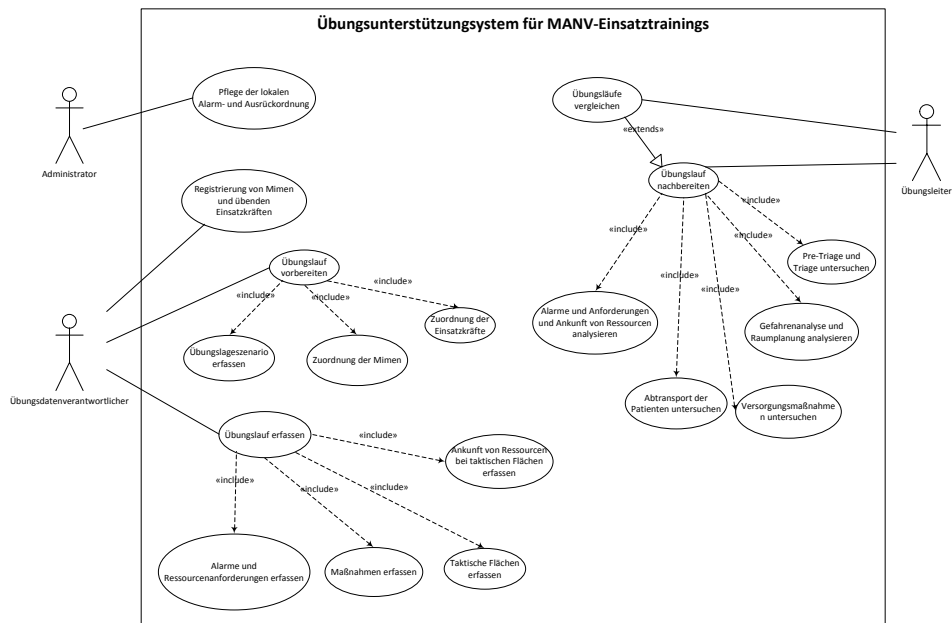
Übungsunterstützungssystem für MANV-Einsatztrainings

Administrator

Pflege der lokalen Alarm- und Ausrückordnung

Registrierung von Mimen und übenden Einsatzkräften

Übungsdatenverantwortlicher

Übungslauf vorbereiten

«include»

«include»

«include»

Übungslageszenario erfassen

Zuordnung der Mimen

Zuordnung der Einsatzkräfte

Übungslauf erfassen

«include»

«include»

«include»

«include»

Ankunft von Ressourcen bei taktischen Flächen erfassen

Alarme und Ressourcenanforderungen erfassen

Maßnahmen erfassen

Taktische Flächen erfassen

Übungsläufe vergleichen

«extends»

Übungsleiter

Übungslauf nachbereiten

«include»

«include»

«include»

«include»

«include»

Pre-Triage und Triage untersuchen

Alarme und Anforderungen und Ankunft von Ressourcen analysieren

Gefahrenanalyse und Raumplanung analysieren

Abtransport der Patienten untersuchen

Versorgungsmaßnahme n untersuchen